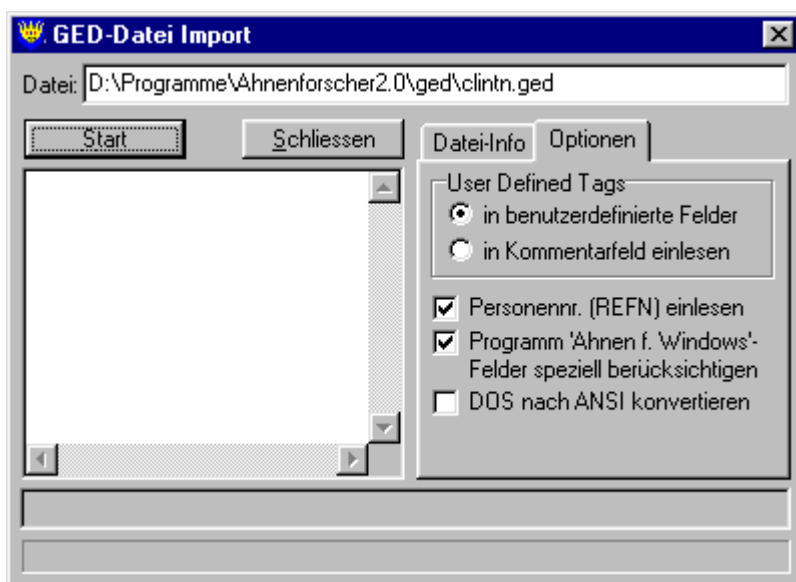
GED-Datei Import

Datei: D:\Programme\Ahnenforscher2.0\ged\clintn.ged

Start

Schliessen

Datei-Info

Optionen

User Defined Tags

in benutzerdefinierte Felder

in Kommentarfeld einlesen

Personennr. (REFN) einlesen

Programm 'Ahnen f. Windows'-Felder speziell berücksichtigen

DOS nach ANSI konvertieren